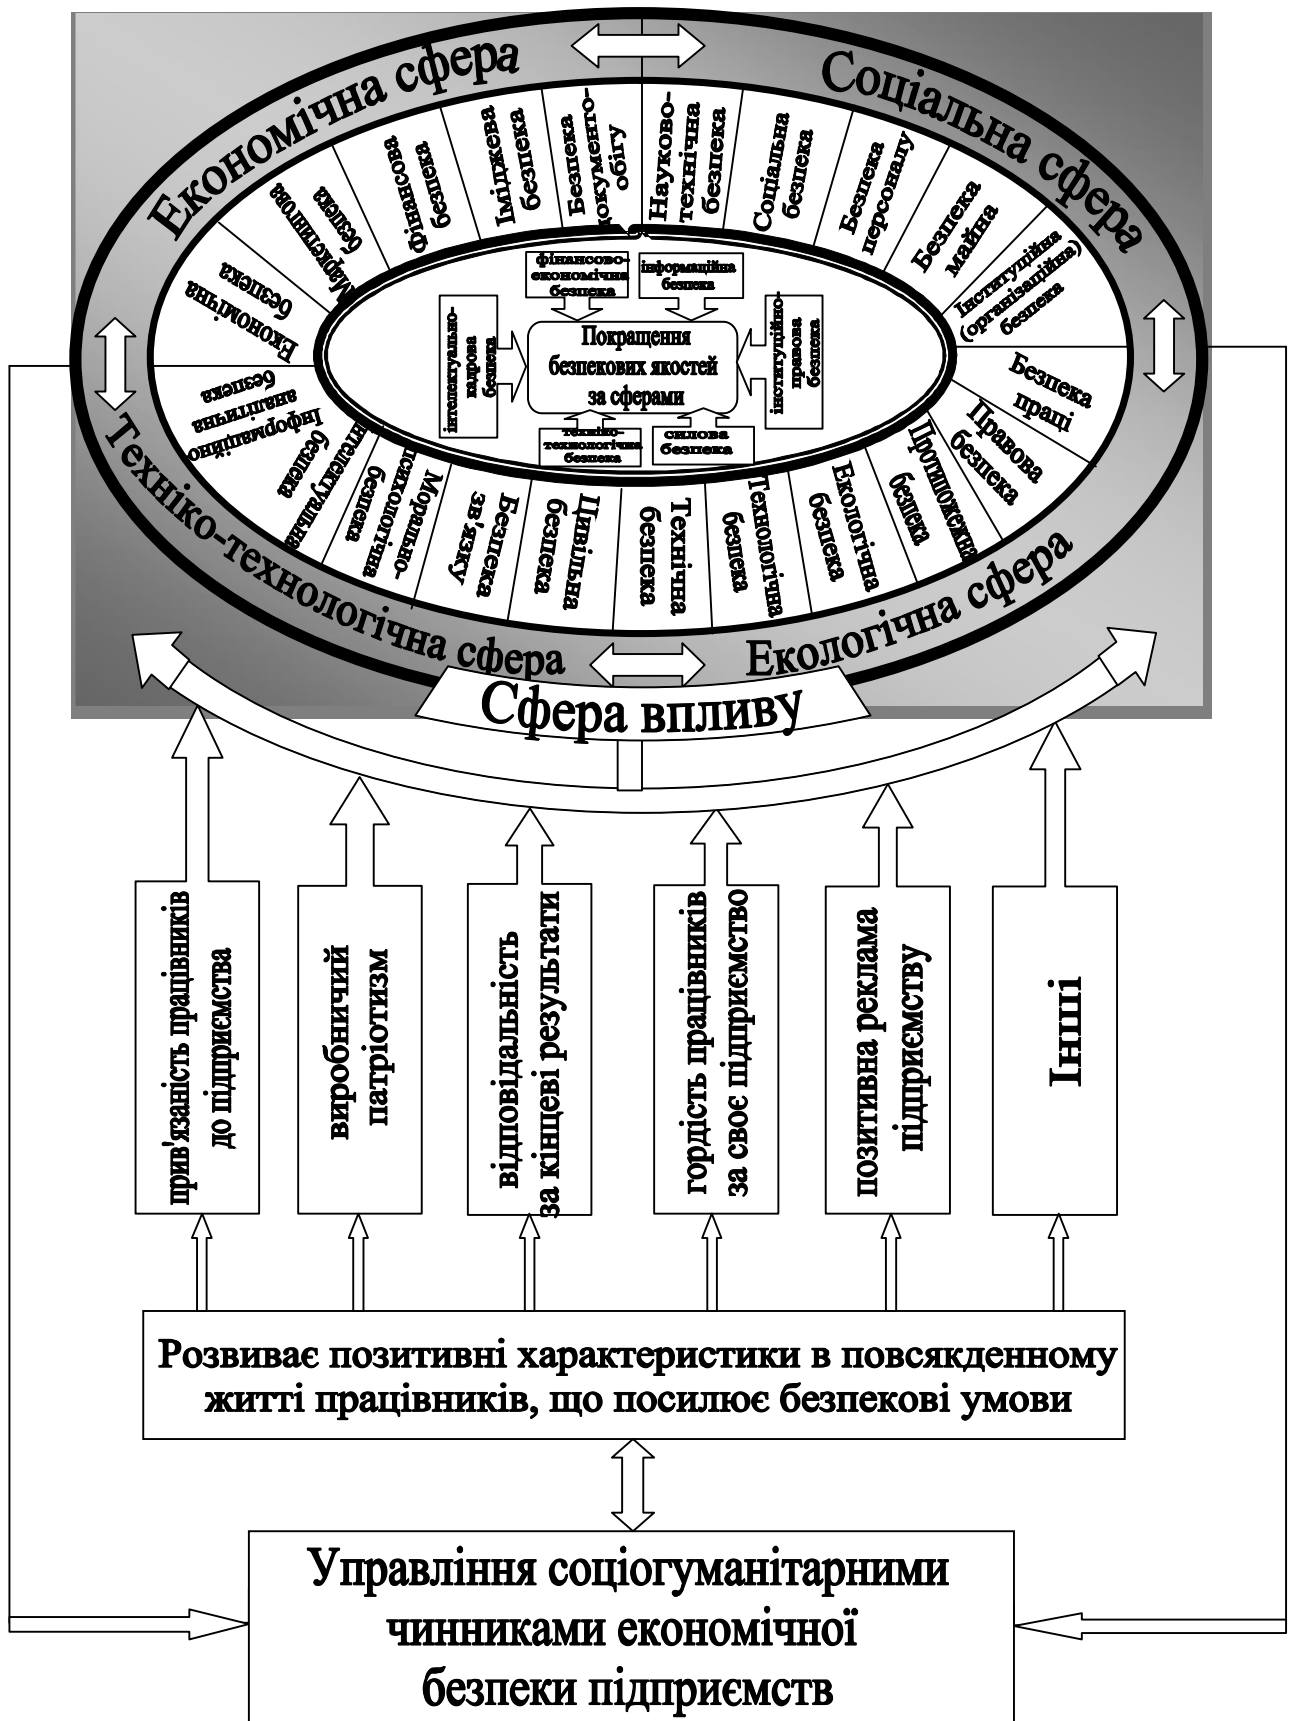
Економічна сфера

Соціальна сфера

Техніко-технологічна сфера

Екологічна сфера

Економічна безпека

Маркетингова безпека

Фінансова безпека

Іміджева безпека

Безпека документообігу

Науково-технічна безпека

Соціальна безпека

Безпека персоналу

Безпека майна

Інституційна (організаційна) безпека

Безпека праці

Правова безпека

Промислова безпека

Екологічна безпека

Технологічна безпека

Технічна безпека

Цивільна безпека

Безпека зв'язку

Морально-психологічна безпека

Інтелектуальна безпека

Інформаційно-аналітична безпека

фінансово-економічна безпека

інформаційна безпека

інтелектуально-кадрова безпека

Покращення безпекових якостей за сферами

інституційно-правова безпека

техніко-технологічна безпека

силова безпека

Сфера впливу

прив'язаність працівників до підприємства

виробничий патріотизм

відповідальність за кінцеві результати

гордість працівників за своє підприємство

позитивна реклама підприємству

Інші

Розвиває позитивні характеристики в повсякденному житті працівників, що посилює безпекові умови

Управління соціогуманітарними чинниками економічної безпеки підприємств